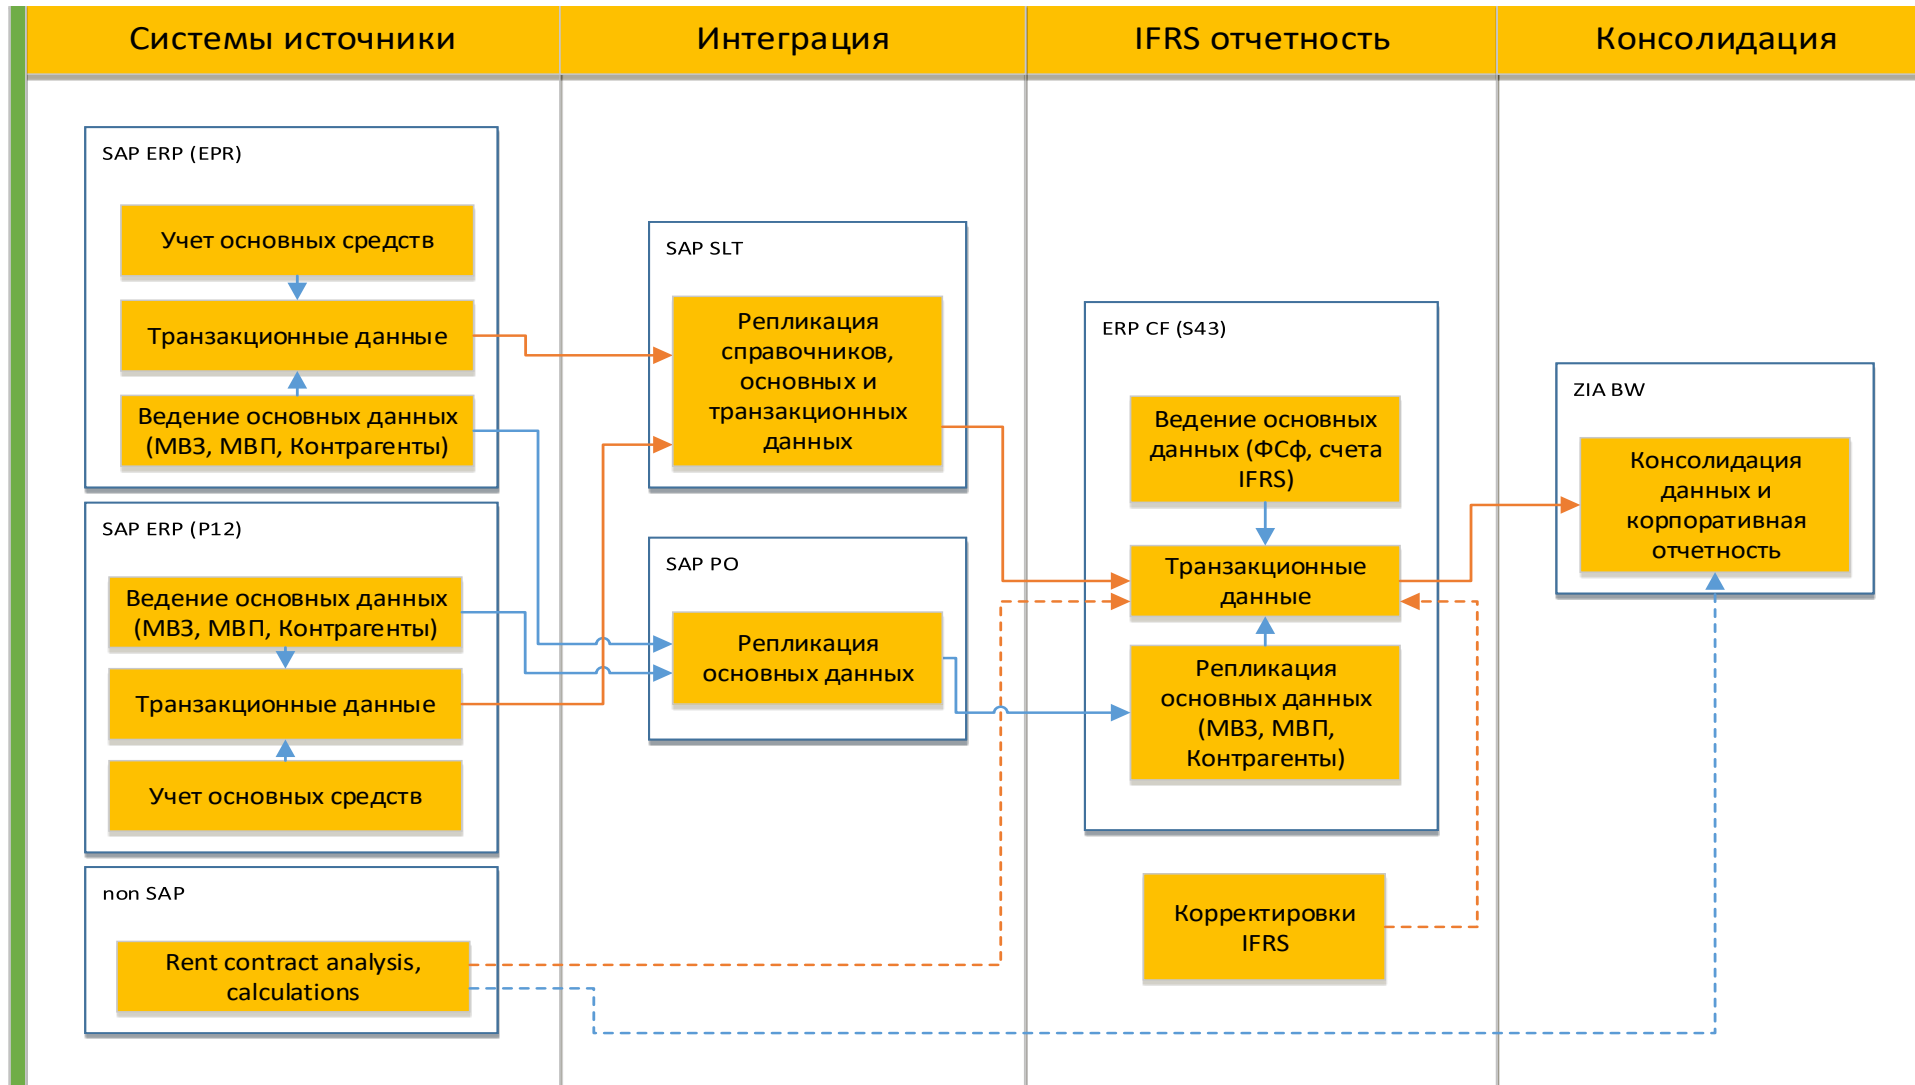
Системы источники

Интеграция

IFRS отчетность

Консолидация

SAP ERP (EPR)

Учет основных средств

Транзакционные данные

Ведение основных данных (МВЗ, МВП, Контрагенты)

SAP ERP (P12)

Ведение основных данных (МВЗ, МВП, Контрагенты)

Транзакционные данные

Учет основных средств

non SAP

Rent contract analysis, calculations

SAP SLT

Репликация справочников, основных и транзакционных данных

SAP PO

Репликация основных данных

ERP CF (S43)

Ведение основных данных (ФСф, счета IFRS)

Транзакционные данные

Репликация основных данных (МВЗ, МВП, Контрагенты)

Корректировки IFRS

ZIA BW

Консолидация данных и корпоративная отчетность